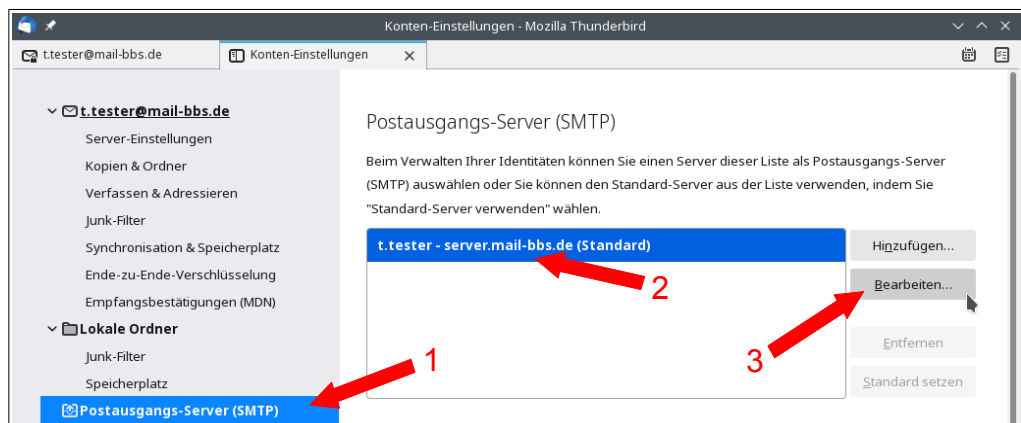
Konten-Einstellungen - Mozilla Thunderbird

t.tester@mail-bbs.de

Konten-Einstellungen

t.tester@mail-bbs.de

Server-Einstellungen

Kopien & Ordner

Verfassen & Adressieren

Junk-Filter

Synchronisation & Speicherplatz

Ende-zu-Ende-Verschlüsselung

Empfangsbestätigungen (MDN)

Lokale Ordner

Junk-Filter

Speicherplatz

Postausgangs-Server (SMTP)

Postausgangs-Server (SMTP)

Beim Verwalten Ihrer Identitäten können Sie einen Server dieser Liste als Postausgangs-Server (SMTP) auswählen oder Sie können den Standard-Server aus der Liste verwenden, indem Sie "Standard-Server verwenden" wählen.

t.tester - server.mail-bbs.de (Standard)

Hinzufügen...

Bearbeiten...

Entfernen

Standard setzen

1

2

3